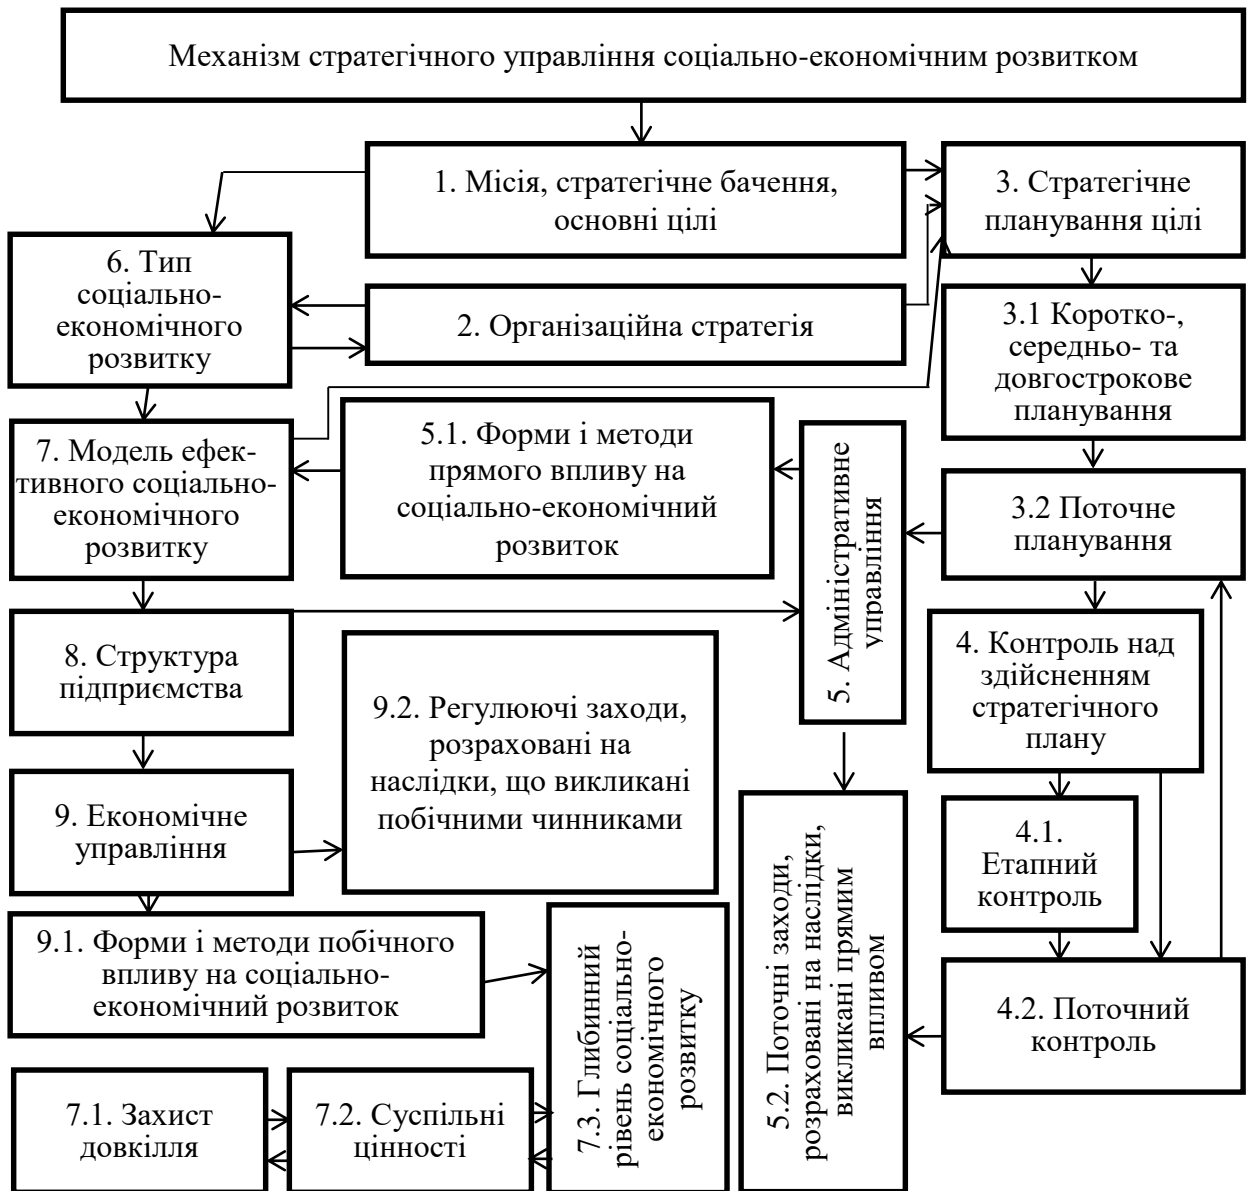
Механізм стратегічного управління соціально-економічним розвитком

1. Місія, стратегічне бачення, основні цілі

3. Стратегічне планування цілі

6. Тип соціально-економічного розвитку

2. Організаційна стратегія

3.1 Коротко-, середньо- та довгострокове планування

7. Модель ефективного соціально-економічного розвитку

5.1. Форми і методи прямого впливу на соціально-економічний розвиток

5. Адміністративне управління

3.2 Поточне планування

8. Структура підприємства

9.2. Регулюючі заходи, розраховані на наслідки, що викликані побічними чинниками

4. Контроль над здійсненням стратегічного плану

9. Економічне управління

4.1. Етапний контроль

5.2. Поточні заходи, розраховані на наслідки, викликані прямим впливом

9.1. Форми і методи побічного впливу на соціально-економічний розвиток

7.3. Глибинний рівень соціально-економічного розвитку

4.2. Поточний контроль

7.1. Захист довкілля

7.2. Суспільні цінності